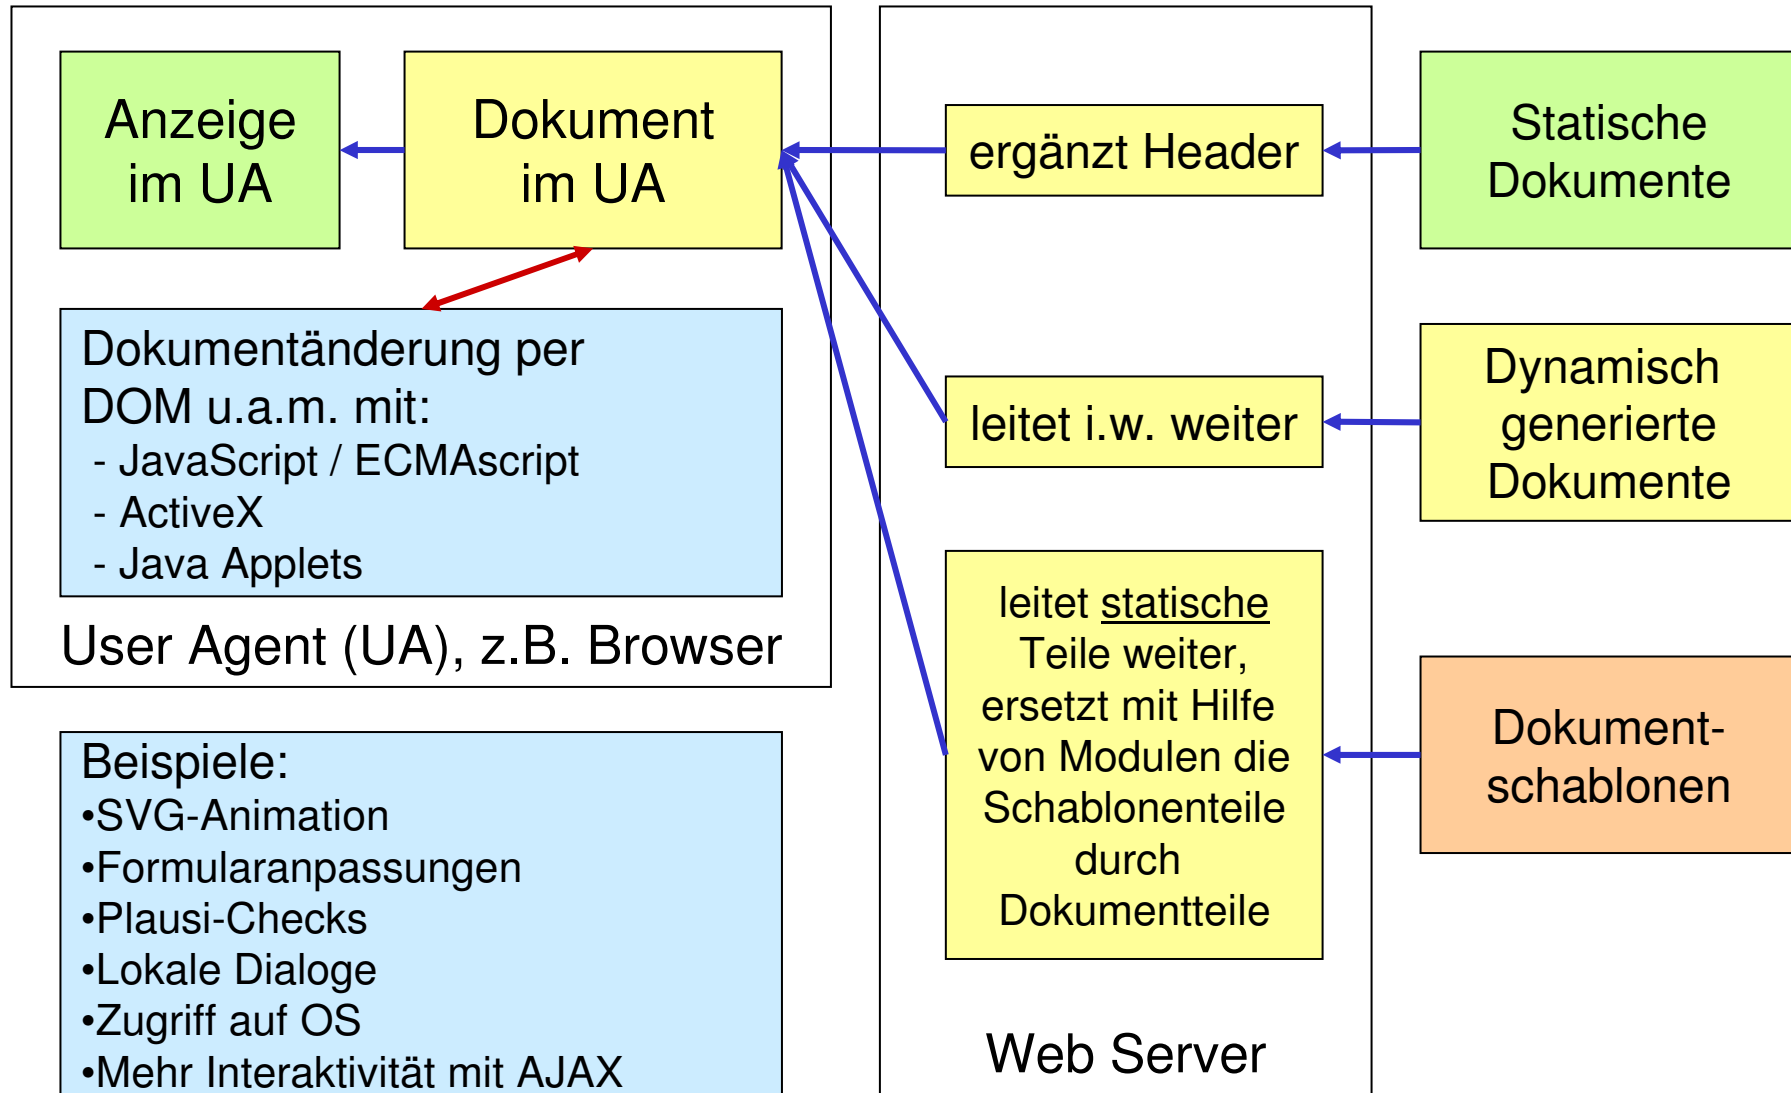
Anzeige im UA

Dokument im UA

Dokumentänderung per DOM u.a.m. mit:
- JavaScript / ECMAscript
- ActiveX
- Java Applets

User Agent (UA), z.B. Browser

Beispiele:
•SVG-Animation
•Formularanpassungen
•Plausi-Checks
•Lokale Dialoge
•Zugriff auf OS
•Mehr Interaktivität mit AJAX

ergänzt Header

leitet i.w. weiter

leitet statische Teile weiter, ersetzt mit Hilfe von Modulen die Schablonenteile durch Dokumentteile

Web Server

Statische Dokumente

Dynamisch generierte Dokumente

Dokument-schablonen